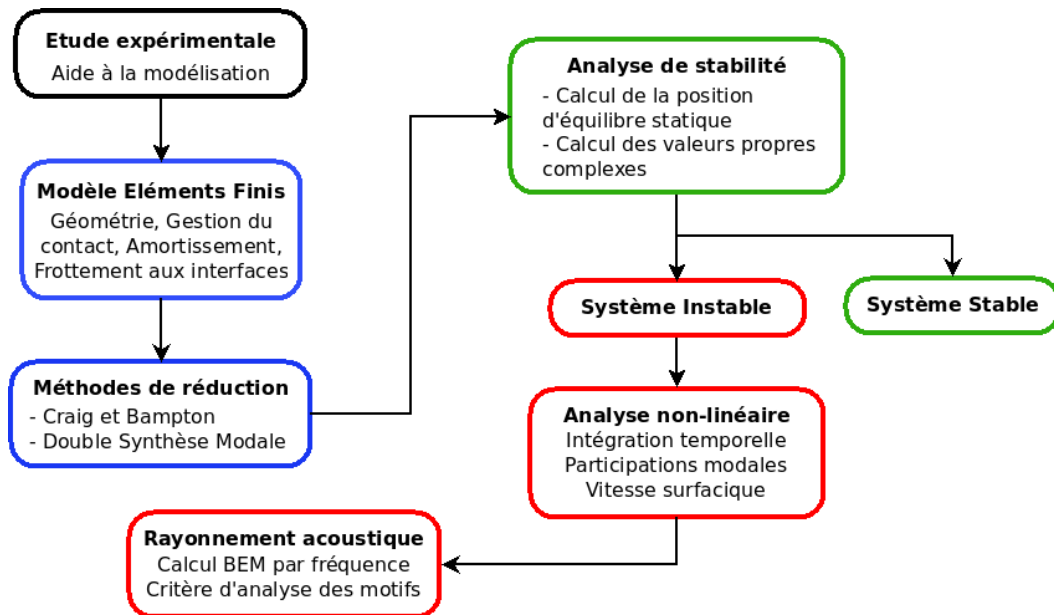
**Etude expérimentale**
Aide à la modélisation

**Modèle Eléments Finis**
Géométrie, Gestion du contact, Amortissement, Frottement aux interfaces

**Méthodes de réduction**
- Craig et Bampton
- Double Synthèse Modale

**Analyse de stabilité**
- Calcul de la position d'équilibre statique
- Calcul des valeurs propres complexes

**Système Instable**

**Système Stable**

**Analyse non-linéaire**
Intégration temporelle
Participations modales
Vitesse surfacique

**Rayonnement acoustique**
Calcul BEM par fréquence
Critère d'analyse des motifs